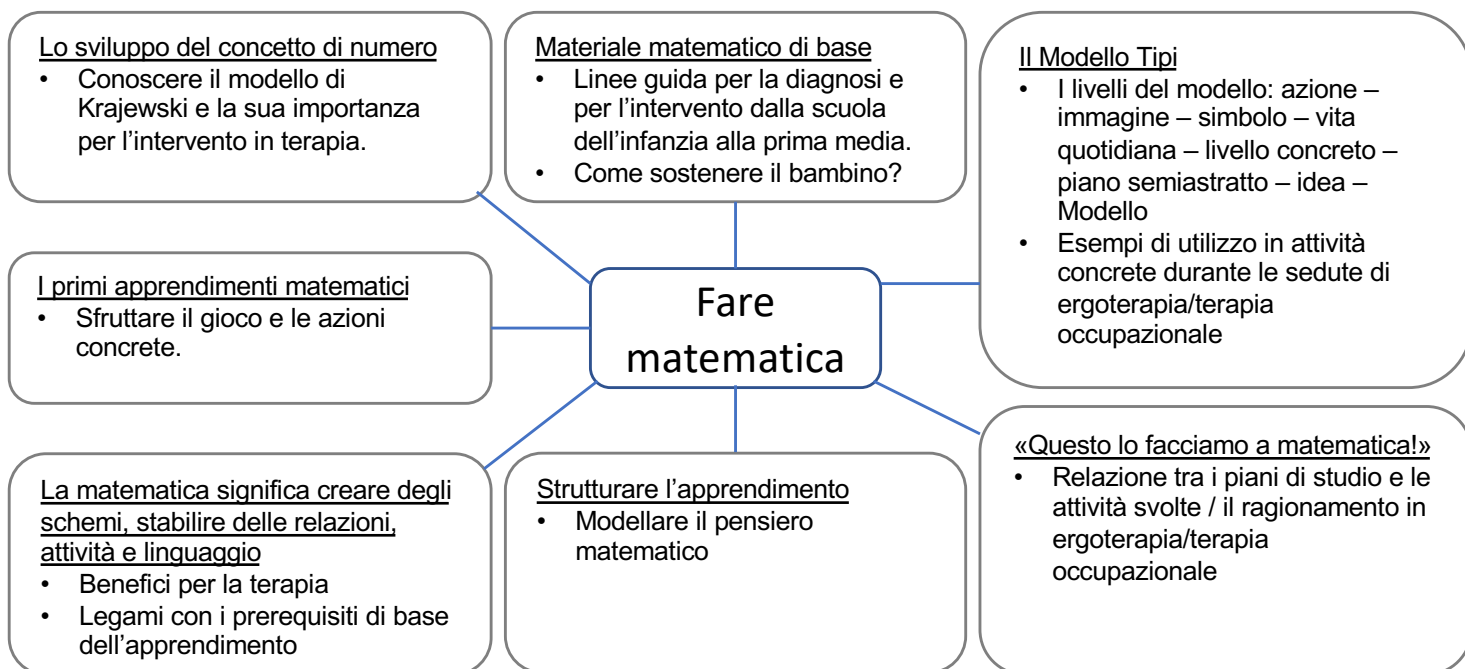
Lo sviluppo del concetto di numero
• Conoscere il modello di Krajewski e la sua importanza per l'intervento in terapia.

Materiale matematico di base
• Linee guida per la diagnosi e per l'intervento dalla scuola dell'infanzia alla prima media.
• Come sostenere il bambino?

Il Modello Tipi
• I livelli del modello: azione – immagine – simbolo – vita quotidiana – livello concreto – piano semiastratto – idea – Modello
• Esempi di utilizzo in attività concrete durante le sedute di ergoterapia/terapia occupazionale

I primi apprendimenti matematici
• Sfruttare il gioco e le azioni concrete.

Fare matematica

«Questo lo facciamo a matematica!»
• Relazione tra i piani di studio e le attività svolte / il ragionamento in ergoterapia/terapia occupazionale

La matematica significa creare degli schemi, stabilire delle relazioni, attività e linguaggio
• Benefici per la terapia
• Legami con i prerequisiti di base dell'apprendimento

Strutturare l'apprendimento
• Modellare il pensiero matematico